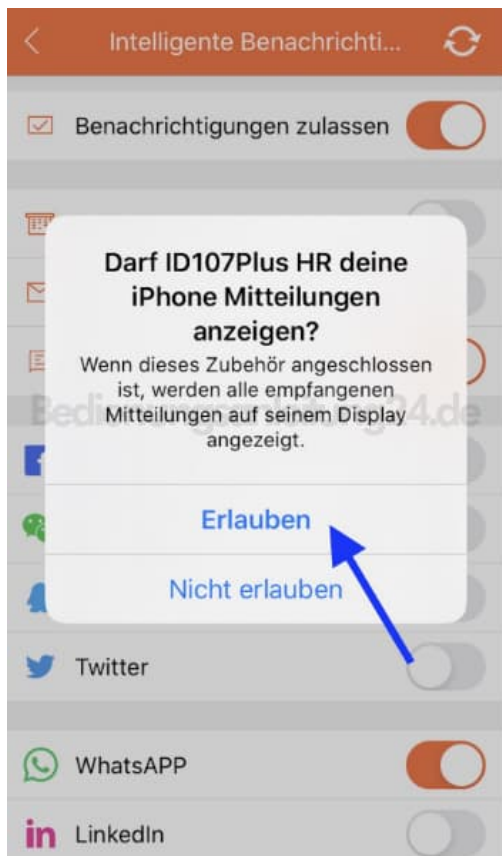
Intelligente Benachrichti...

Benachrichtigungen zulassen

Darf ID107Plus HR deine iPhone Mitteilungen anzeigen?

Wenn dieses Zubehör angeschlossen ist, werden alle empfangenen Mitteilungen auf seinem Display angezeigt.

Bedi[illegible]34.de

Erlauben

Nicht erlauben

Twitter

WhatsAPP

LinkedIn